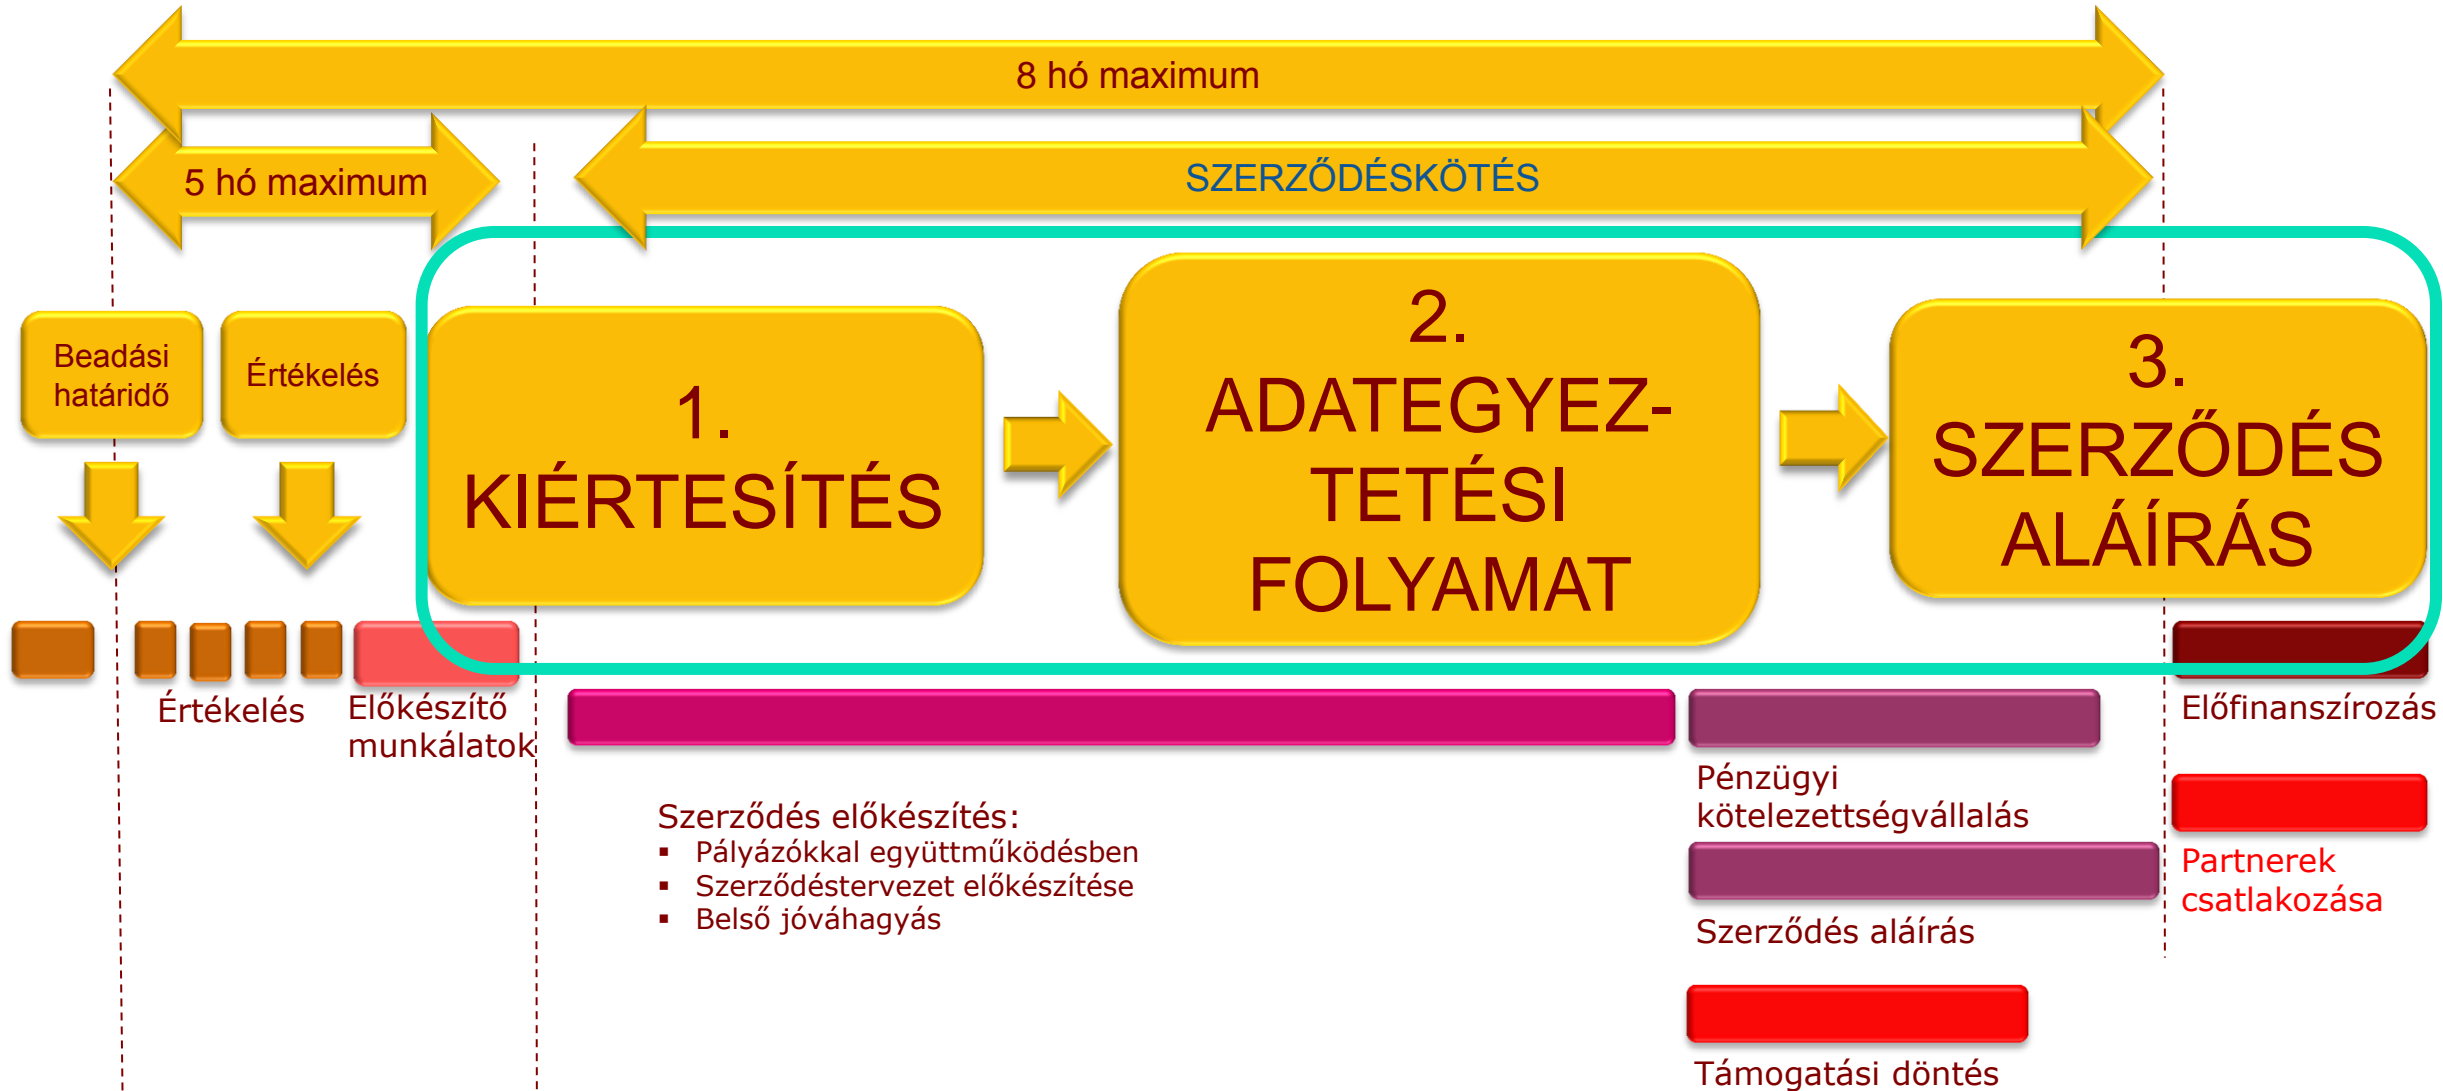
8 hó maximum

5 hó maximum

SZERZŐDÉSKÖTÉS

Beadási határidő

Értékelés

1. KIÉRTESÍTÉS

2. ADATEGYEZTETÉSI FOLYAMAT

3. SZERZŐDÉS ALÁÍRÁS

Értékelés

Előkészítő munkálatok

Előfinanszírozás

Pénzügyi kötelezettségvállalás

Partnerek csatlakozása

Szerződés aláírás

Támogatási döntés

Szerződés előkészítés:
▪ Pályázókkal együttműködésben
▪ Szerződéstervezet előkészítése
▪ Belső jóváhagyás